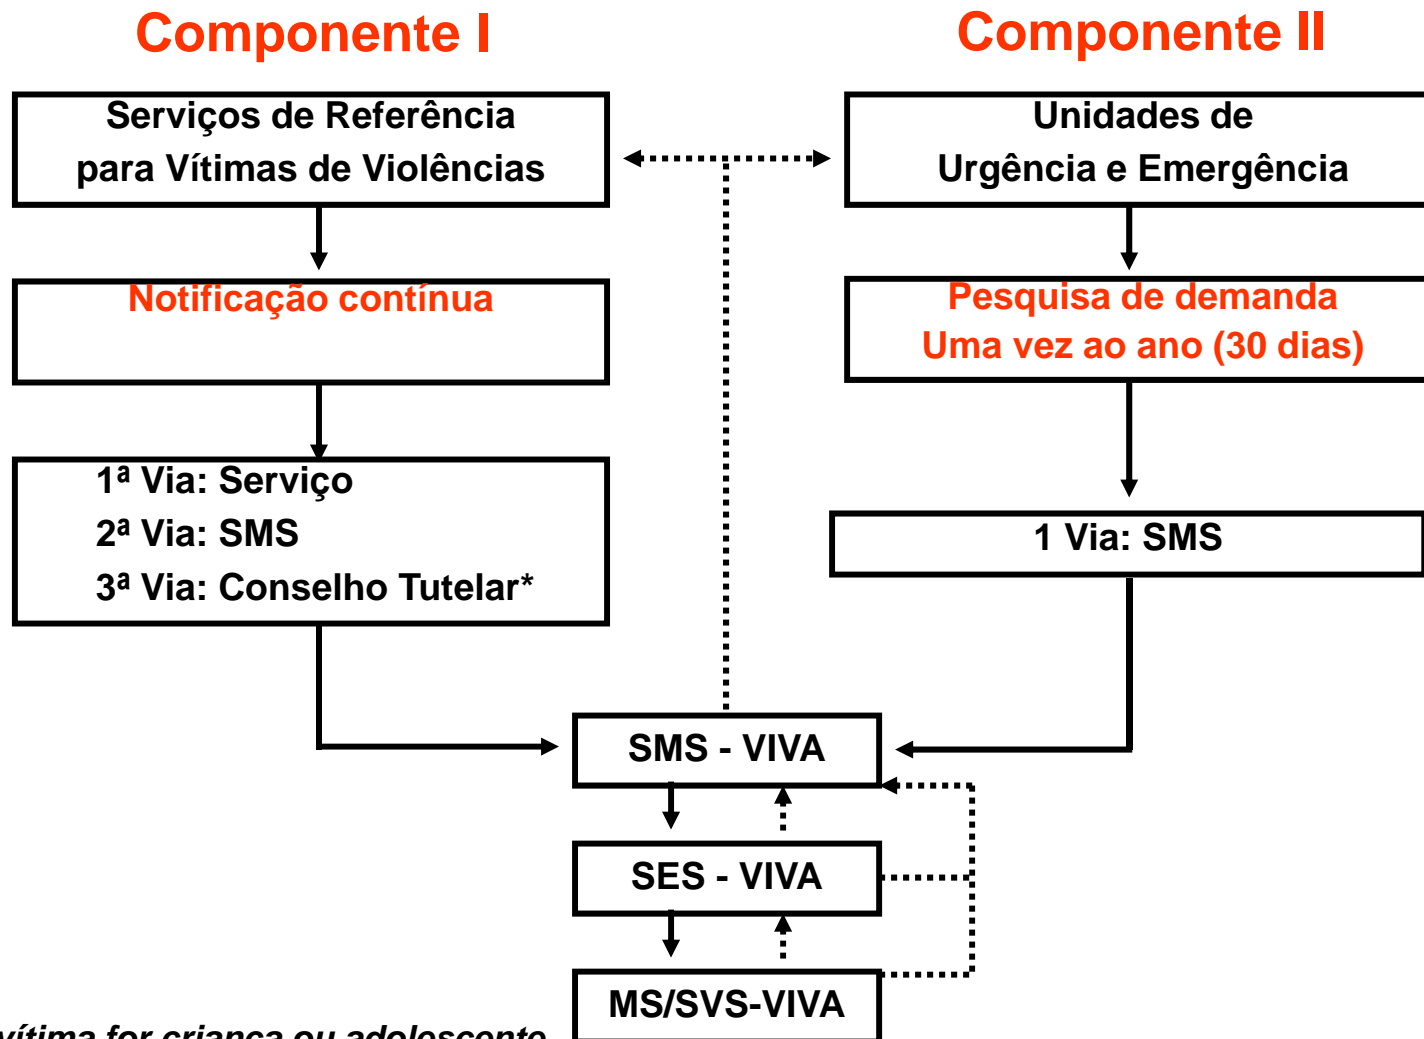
Componente I

Componente II

Serviços de Referência para Vítimas de Violências

Unidades de Urgência e Emergência

Notificação contínua

Pesquisa de demanda
Uma vez ao ano (30 dias)

1ª Via: Serviço
2ª Via: SMS
3ª Via: Conselho Tutelar*

1 Via: SMS

SMS - VIVA

SES - VIVA

MS/SVS-VIVA

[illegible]vítima for criança ou adolescente